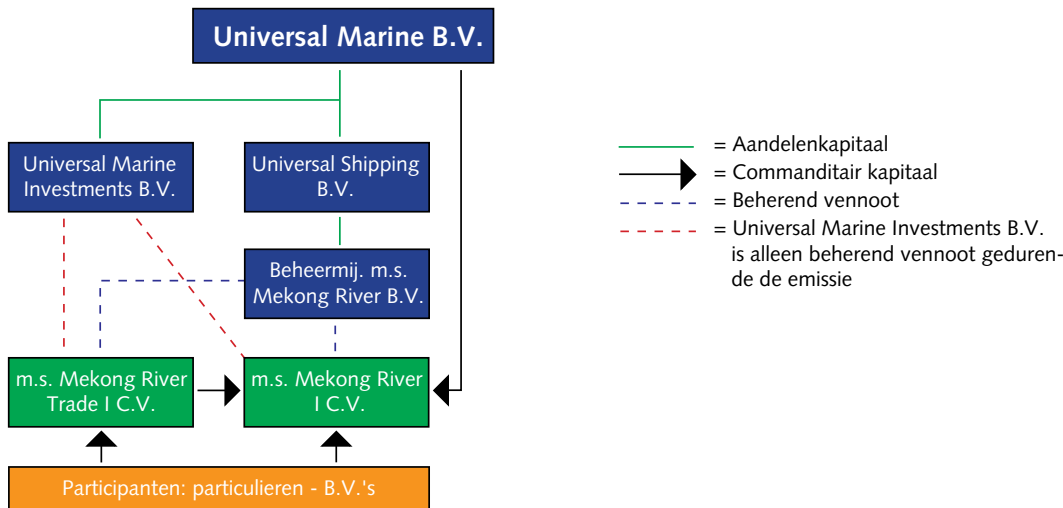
Universal Marine B.V.

Universal Marine Investments B.V.

Universal Shipping B.V.

Beheermij. m.s. Mekong River B.V.

m.s. Mekong River Trade I C.V.

m.s. Mekong River I C.V.

Participanten: particulieren - B.V.'s

= Aandelenkapitaal
= Commanditair kapitaal
= Beherend vennoot
= Universal Marine Investments B.V. is alleen beherend vennoot gedurende de emissie